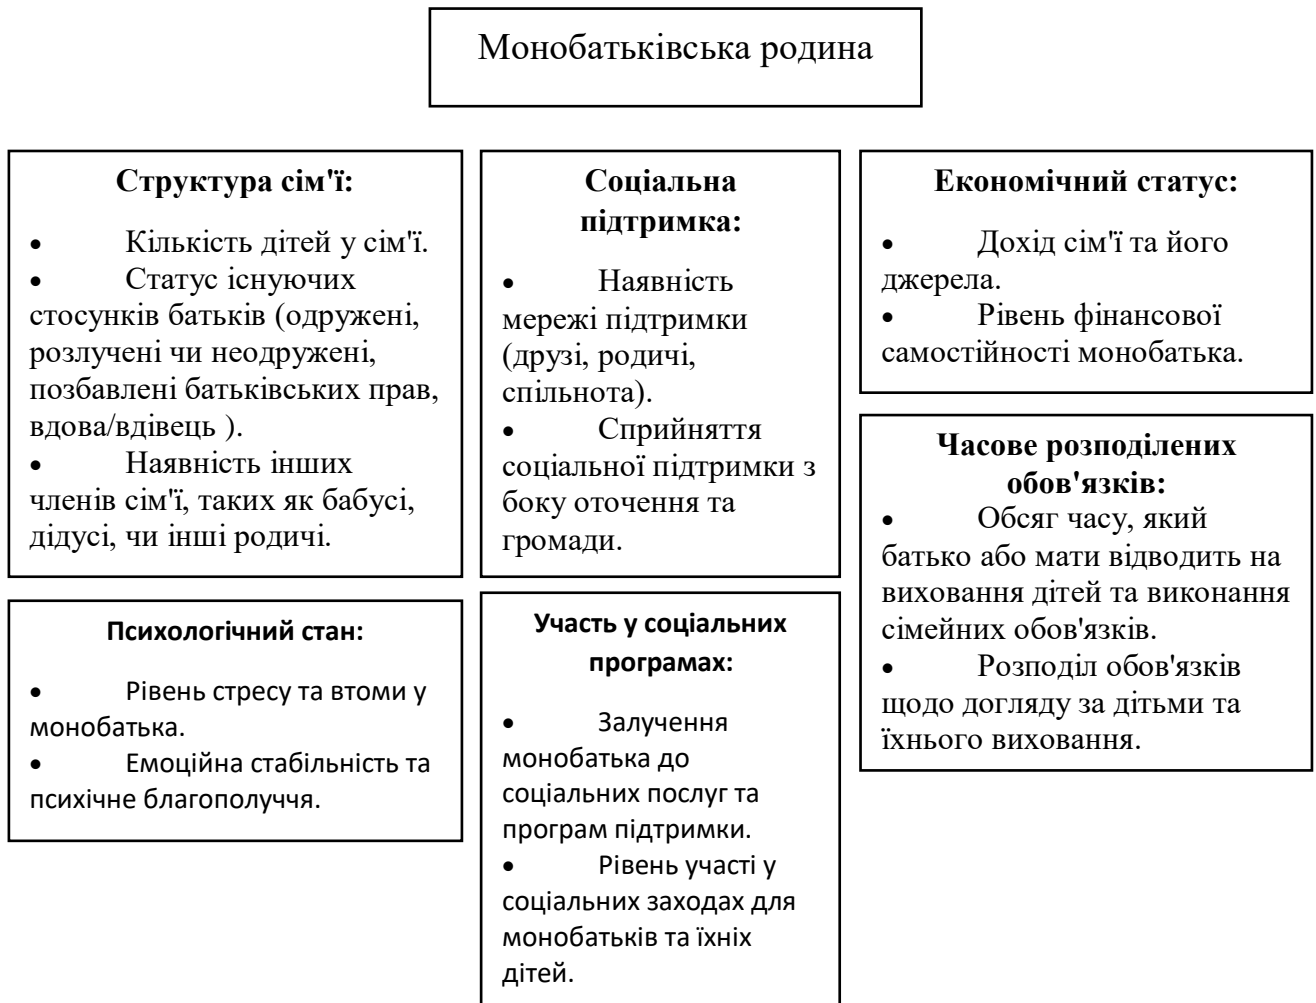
Монобатьківська родина

Структура сім'ї:

• Кількість дітей у сім'ї.
• Статус існуючих стосунків батьків (одружені, розлучені чи неодружені, позбавлені батьківських прав, вдова/вдівець ).
• Наявність інших членів сім'ї, таких як бабусі, дідусі, чи інші родичі.

Психологічний стан:

• Рівень стресу та втоми у монобатька.
• Емоційна стабільність та психічне благополуччя.

Соціальна підтримка:

• Наявність мережі підтримки (друзі, родичі, спільнота).
• Сприйняття соціальної підтримки з боку оточення та громади.

Участь у соціальних програмах:

• Залучення монобатька до соціальних послуг та програм підтримки.
• Рівень участі у соціальних заходах для монобатьків та їхніх дітей.

Економічний статус:

• Дохід сім'ї та його джерела.
• Рівень фінансової самостійності монобатька.

Часове розподілених обов'язків:

• Обсяг часу, який батько або мати відводить на виховання дітей та виконання сімейних обов'язків.
• Розподіл обов'язків щодо догляду за дітьми та їхнього виховання.